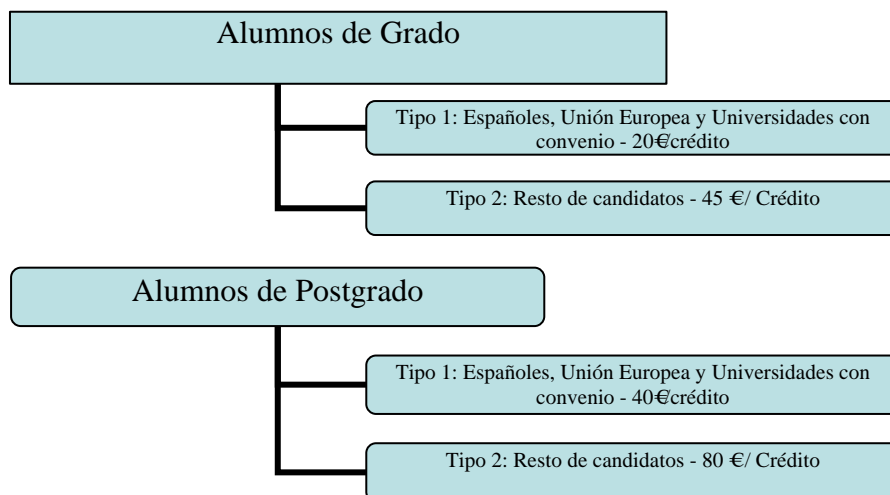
Alumnos de Grado

Tipo 1: Españoles, Unión Europea y Universidades con convenio - 20€crédito

Tipo 2: Resto de candidatos - 45 €/ Crédito

Alumnos de Postgrado

Tipo 1: Españoles, Unión Europea y Universidades con convenio - 40€crédito

Tipo 2: Resto de candidatos - 80 €/ Crédito